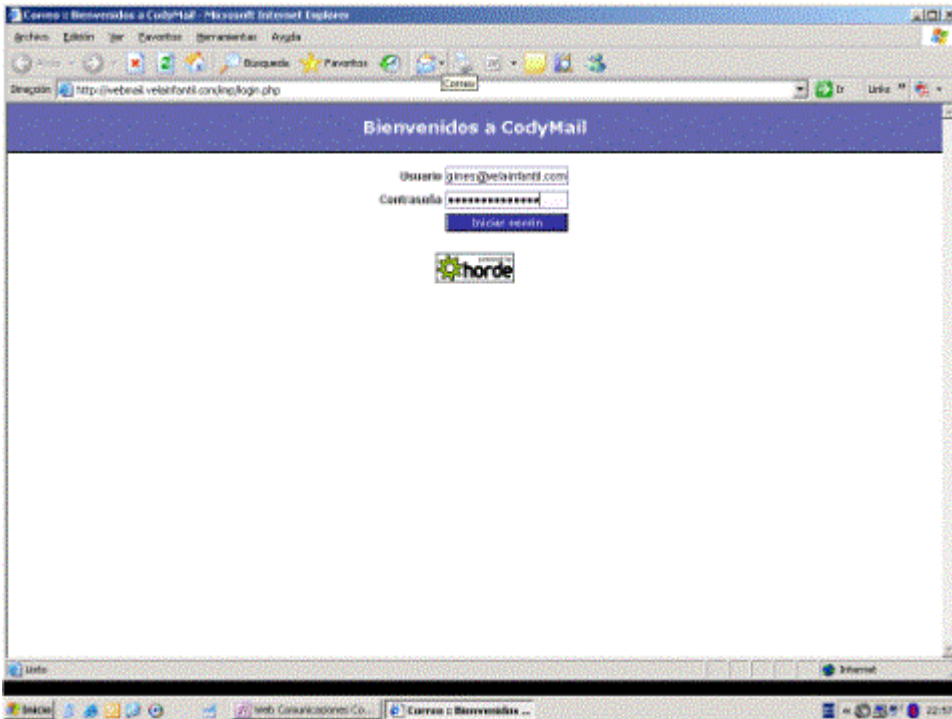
Correo :: Bienvenidos a CodyMail - Microsoft Internet Explorer

Archivo Edición Ver Favoritos Herramientas Ayuda

Búsqueda Favoritos

Correo

Dirección http://webmail.velainfantil.com/imp/login.php

Ir Links

Bienvenidos a CodyMail

Usuario gines@velainfantil.com

Contraseña ••••••••••••••••

Iniciar sesión

powered by horde

Listo

Internet

Inicio

Web Comunicaciones Co...

Correo :: Bienvenidos ...

22:5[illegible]